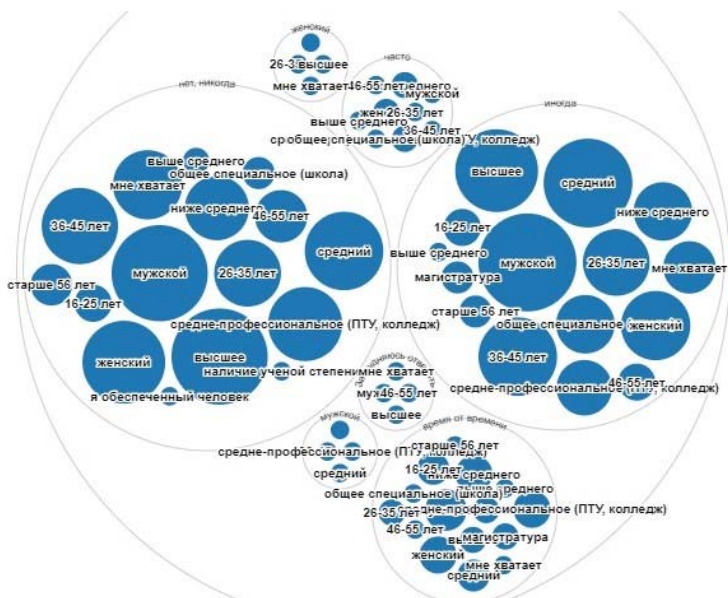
женский
26-3 высшее
мне хватает
часто
46-55 лет среднего
мужской
жен 26-35 лет
выше среднего
36-45 лет
ср общее специальное (школа) У, колледж)
нет, никогда
иногда
выше среднего
общее специальное (школа)
мне хватает
ниже среднего
46-55 лет
36-45 лет
средний
мужской
26-35 лет
старше 56 лет
16-25 лет
средне-профессиональное (ПТУ, колледж)
женский
высшее
наличие ученой степени
я обеспеченный человек
высшее
средний
ниже среднего
16-25 лет
выше среднего
магистратура
мужской
26-35 лет
мне хватает
старше 56 лет
общее специальное
женский
36-45 лет
46-55 лет
средне-профессиональное (ПТУ, колледж)
затрудняюсь ответить
мне хватает
му 46-55 лет
высшее
мужской
время от времени
средне-профессиональное (ПТУ, колледж)
старше 56 лет
средний
16-25 лет
ниже среднего
выше среднего
общее специальное (школа)
26-35 лет
средне-профессиональное (ПТУ, колледж)
46-55 лет
магистратура
женский
мне хватает
средний